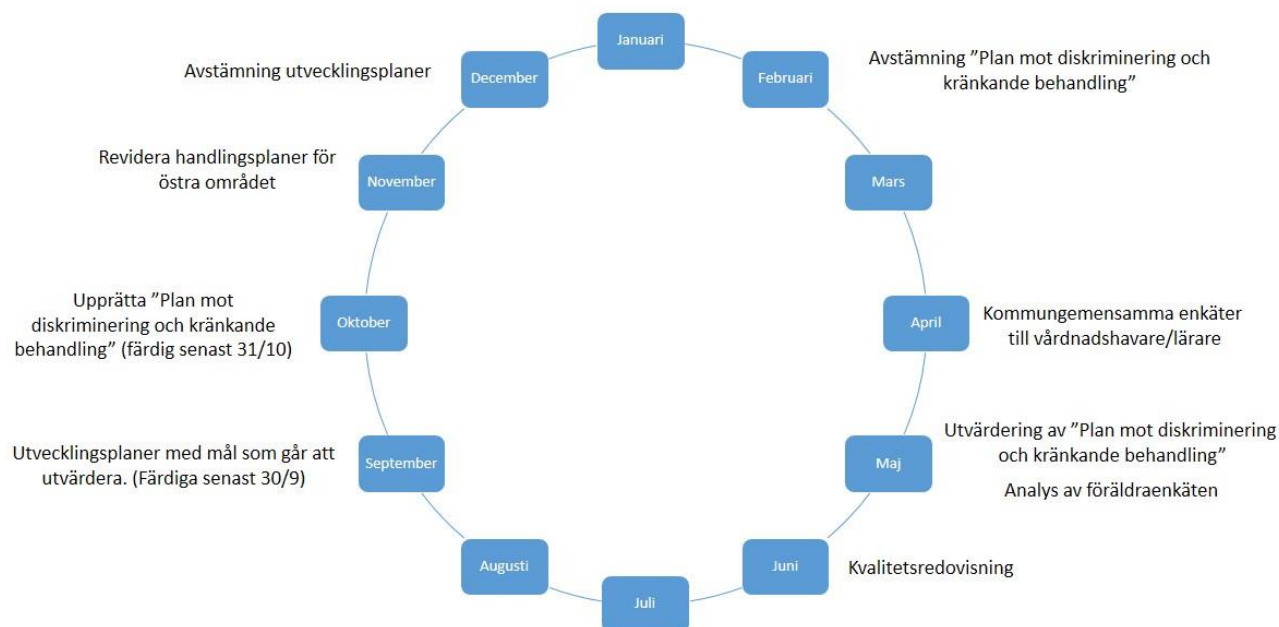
Januari

Februari

Avstämning ”Plan mot diskriminering och kränkande behandling”

Mars

April

Kommungemensamma enkäter till vårdnadshavare/lärare

Maj

Utvärdering av ”Plan mot diskriminering och kränkande behandling”

Analys av föräldraenkäten

Juni

Kvalitetsredovisning

Juli

Augusti

September

Utvecklingsplaner med mål som går att utvärdera. (Färdiga senast 30/9)

Oktober

Upprätta ”Plan mot diskriminering och kränkande behandling” (färdig senast 31/10)

November

Revidera handlingsplaner för östra området

December

Avstämning utvecklingsplaner